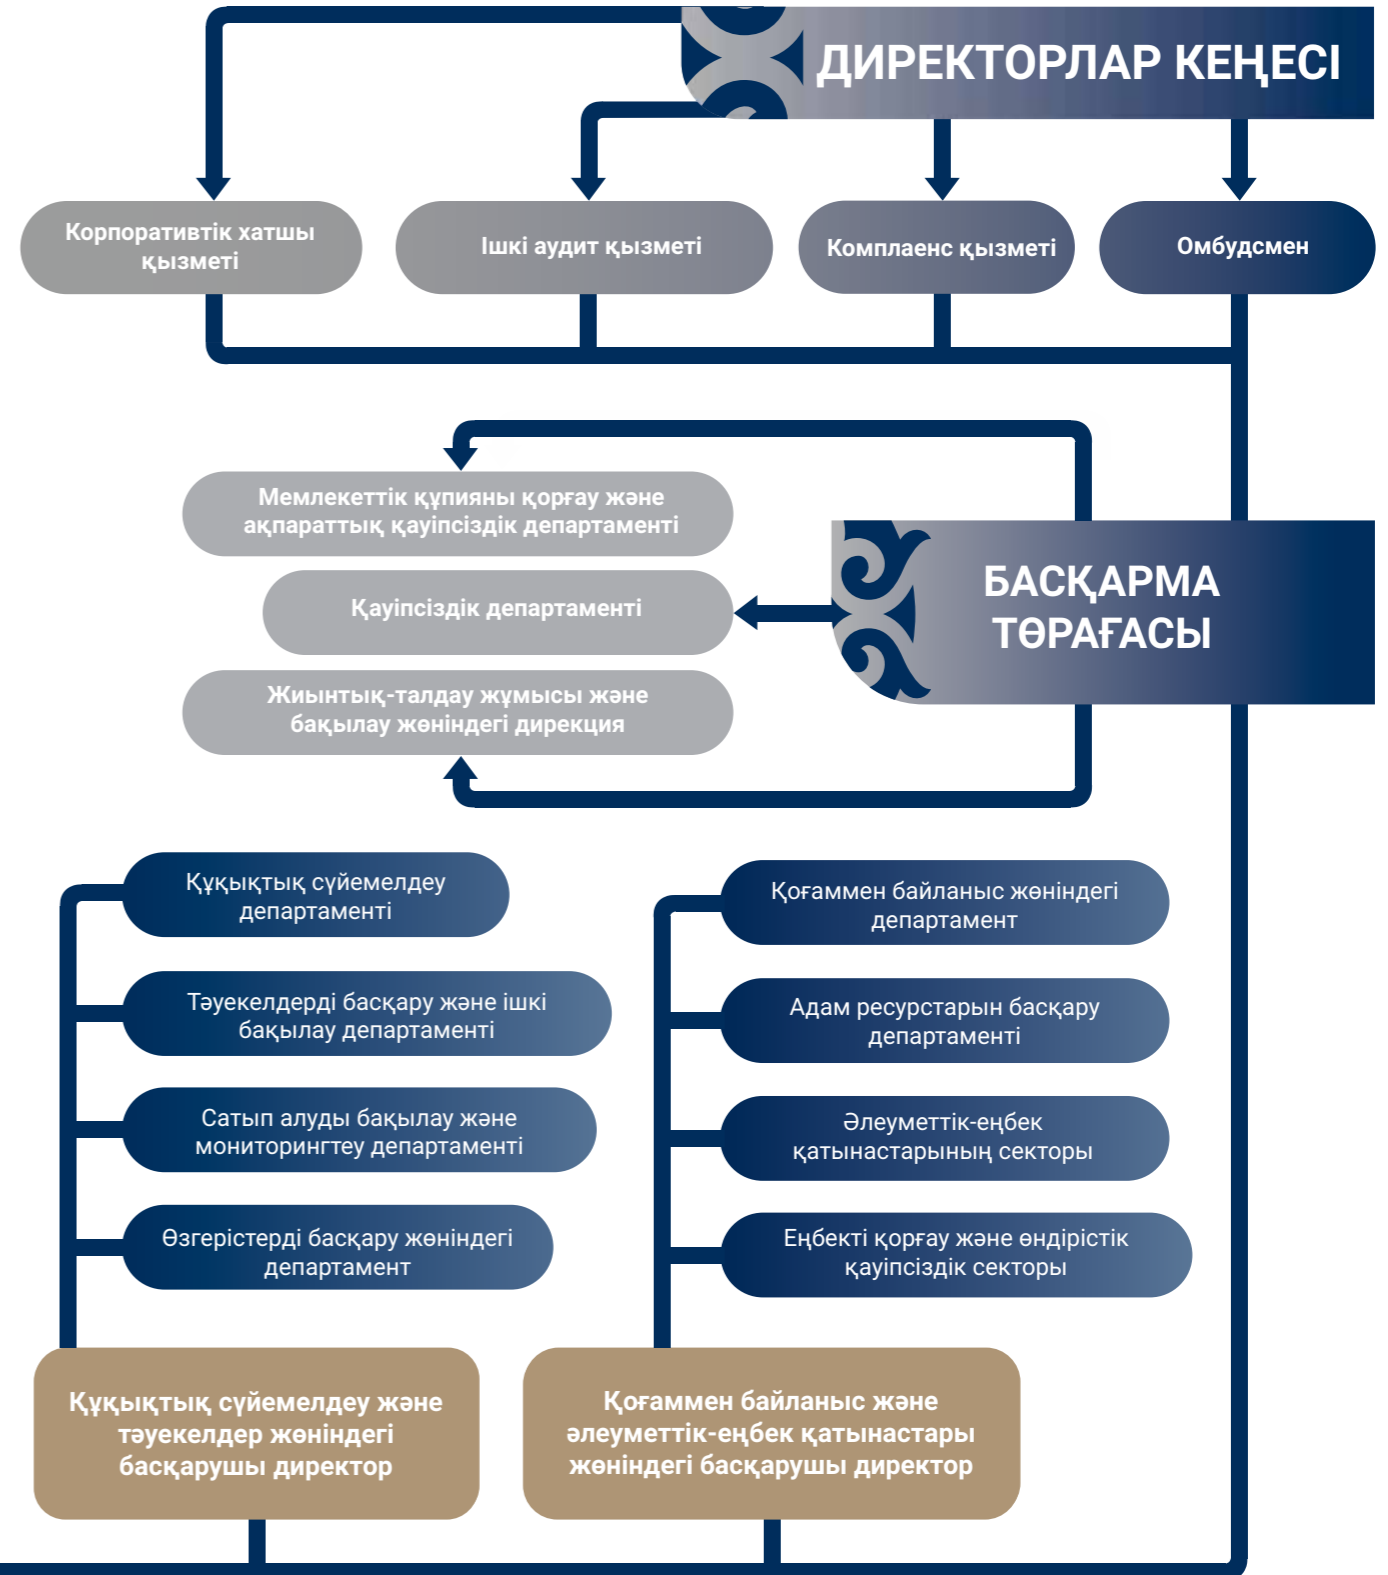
ДИРЕКТОРЛАР КЕҢЕСІ

Корпоративтік хатшы қызметі

Ішкі аудит қызметі

Комплаенс қызметі

Омбудсмен

Мемлекеттік құпияны қорғау және ақпараттық қауіпсіздік департаменті

Қауіпсіздік департаменті

Жиынтық-талдау жұмысы және бақылау жөніндегі дирекция

БАСҚАРМА ТӨРАҒАСЫ

Құқықтық сүйемелдеу департаменті

Тәуекелдерді басқару және ішкі бақылау департаменті

Сатып алуды бақылау және мониторингтеу департаменті

Өзгерістерді басқару жөніндегі департамент

Қоғаммен байланыс жөніндегі департамент

Адам ресурстарын басқару департаменті

Әлеуметтік-еңбек қатынастарының секторы

Еңбекті қорғау және өндірістік қауіпсіздік секторы

Құқықтық сүйемелдеу және тәуекелдер жөніндегі басқарушы директор

Қоғаммен байланыс және әлеуметтік-еңбек қатынастары жөніндегі басқарушы директор